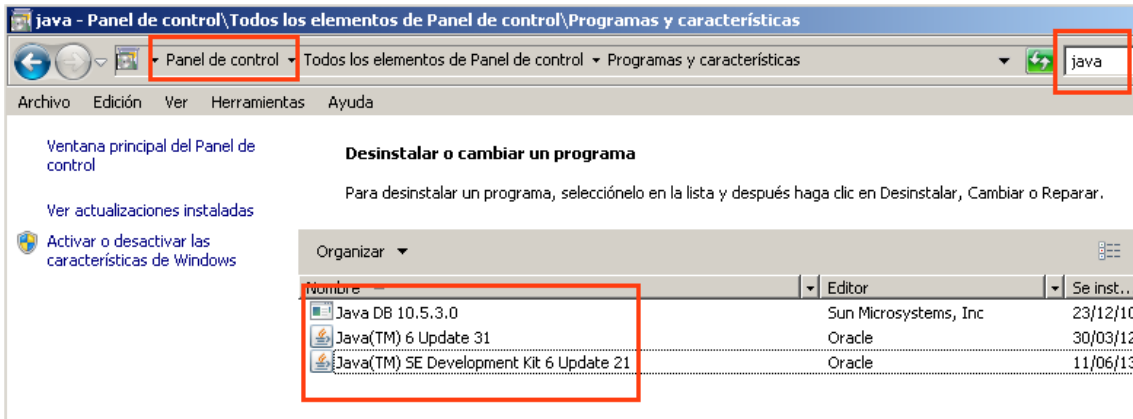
java - Panel de control\Todos los elementos de Panel de control\Programas y características

Panel de control ▸ Todos los elementos de Panel de control ▸ Programas y características

java

Archivo Edición Ver Herramientas Ayuda

Ventana principal del Panel de control

Ver actualizaciones instaladas

Activar o desactivar las características de Windows

Desinstalar o cambiar un programa

Para desinstalar un programa, selecciónelo en la lista y después haga clic en Desinstalar, Cambiar o Reparar.

Organizar ▾

| Nombre | Editor | Se inst... |
|---|---|---|
| Java DB 10.5.3.0 | Sun Microsystems, Inc | 23/12/10 |
| Java(TM) 6 Update 31 | Oracle | 30/03/12 |
| Java(TM) SE Development Kit 6 Update 21 | Oracle | 11/06/13 |